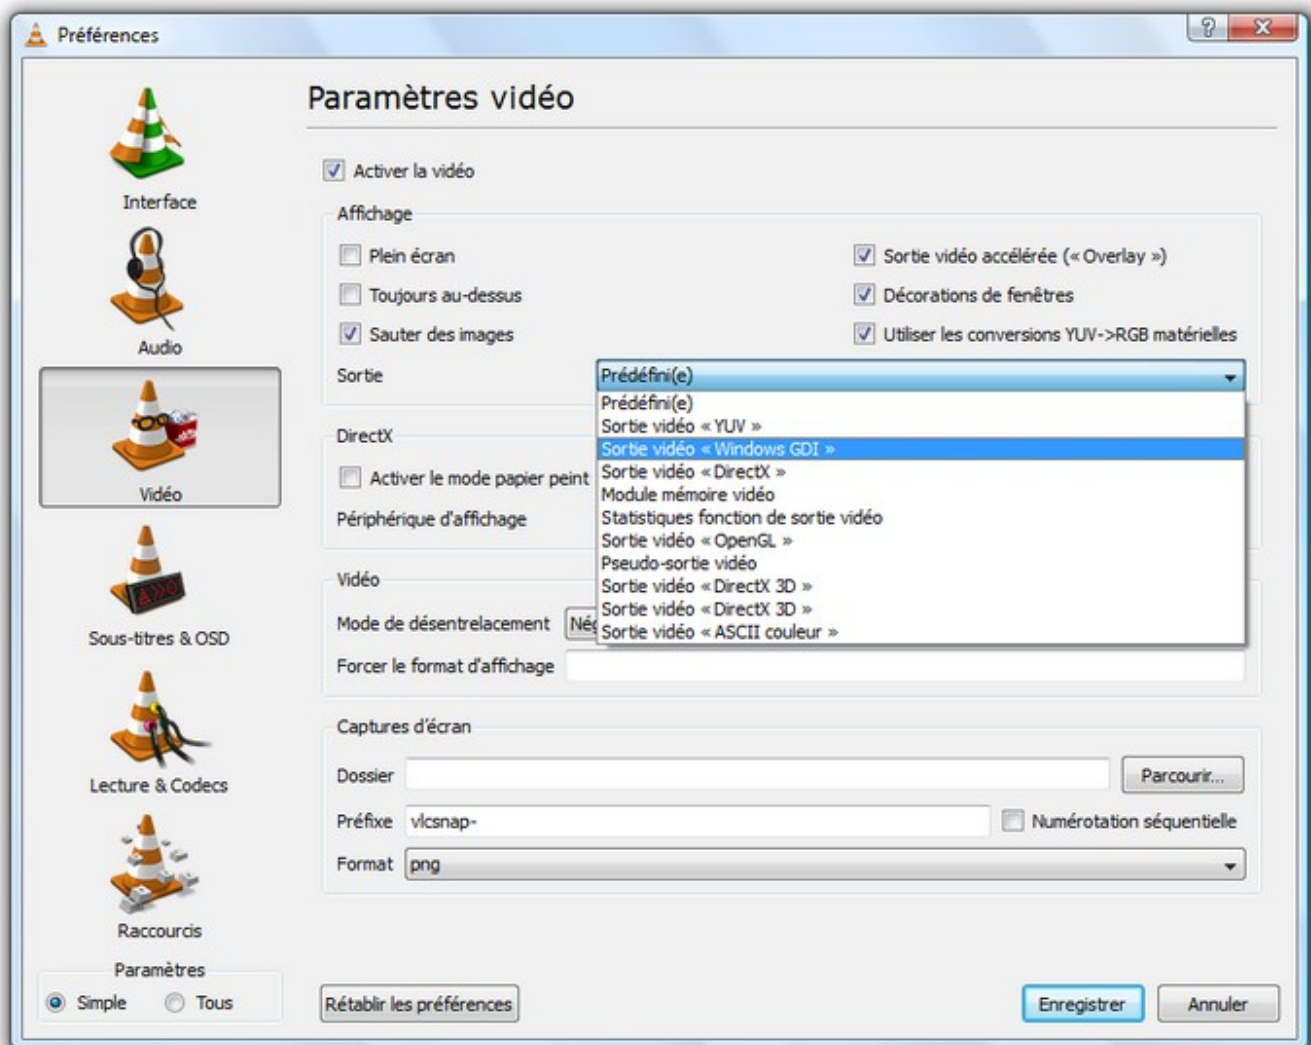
Préférences

?
X

Interface

Audio

Vidéo

Sous-titres & OSD

Lecture & Codecs

Raccourcis

Paramètres
Simple
Tous

Paramètres vidéo

Activer la vidéo

Affichage

Plein écran
Toujours au-dessus
Sauter des images

Sortie vidéo accélérée (« Overlay »)
Décorations de fenêtres
Utiliser les conversions YUV->RGB matérielles

Sortie
Prédéfini(e)

Prédéfini(e)
Sortie vidéo « YUV »
Sortie vidéo « Windows GDI »
Sortie vidéo « DirectX »
Module mémoire vidéo
Statistiques fonction de sortie vidéo
Sortie vidéo « OpenGL »
Pseudo-sortie vidéo
Sortie vidéo « DirectX 3D »
Sortie vidéo « DirectX 3D »
Sortie vidéo « ASCII couleur »

DirectX

Activer le mode papier peint
Périphérique d'affichage

Vidéo

Mode de désentrelacement
Nég
Forcer le format d'affichage

Captures d'écran

Dossier
Parcourir...
Préfixe
vlcsnap-
Numérotation séquentielle
Format
png

Rétablir les préférences
Enregistrer
Annuler